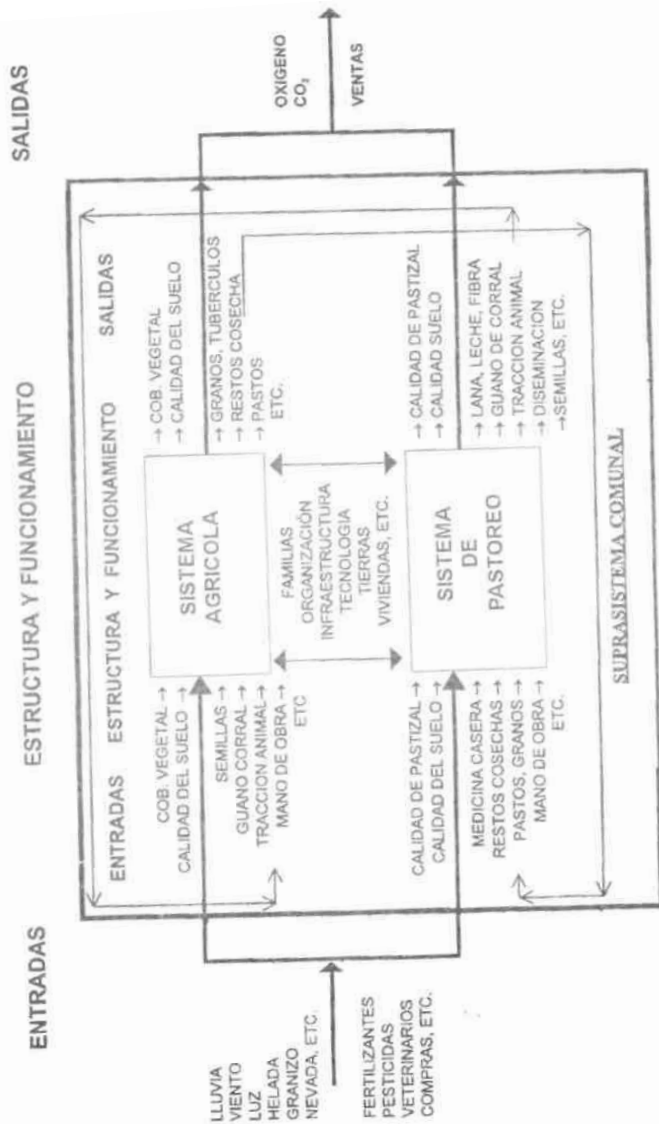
ENTRADAS

ESTRUCTURA Y FUNCIONAMIENTO

SALIDAS

LLUVIA
VIENTO
LUZ
HELADA
GRANIZO
NEVADA, ETC.

FERTILIZANTES
PESTICIDAS
VETERINARIOS
COMPRAS, ETC.

ENTRADAS

ESTRUCTURA Y FUNCIONAMIENTO

SALIDAS

COB. VEGETAL →
CALIDAD DEL SUELO →

SEMILLAS →
GUANO CORRAL →
TRACCION ANIMAL →
MANO DE OBRA →
ETC

SISTEMA AGRICOLA

→ COB. VEGETAL
→ CALIDAD DEL SUELO

→ GRANOS, TUBERCULOS
→ RESTOS COSECHA
→ PASTOS
ETC.

FAMILIAS
ORGANIZACIÓN
INFRAESTRUCTURA
TECNOLOGIA
TIERRAS
VIVIENDAS, ETC.

CALIDAD DE PASTIZAL →
CALIDAD DEL SUELO →

MEDICINA CASERA →
RESTOS COSECHAS →
PASTOS, GRANOS →
MANO DE OBRA →
ETC.

SISTEMA DE PASTOREO

→ CALIDAD DE PASTIZAL
→ CALIDAD SUELO

→ LANA, LECHE, FIBRA
→ GUANO DE CORRAL
→ TRACCION ANIMAL
→ DISEMINACION
→SEMILLAS, ETC.

SUPRASISTEMA COMUNAL

OXIGENO
$CO_2$

VENTAS